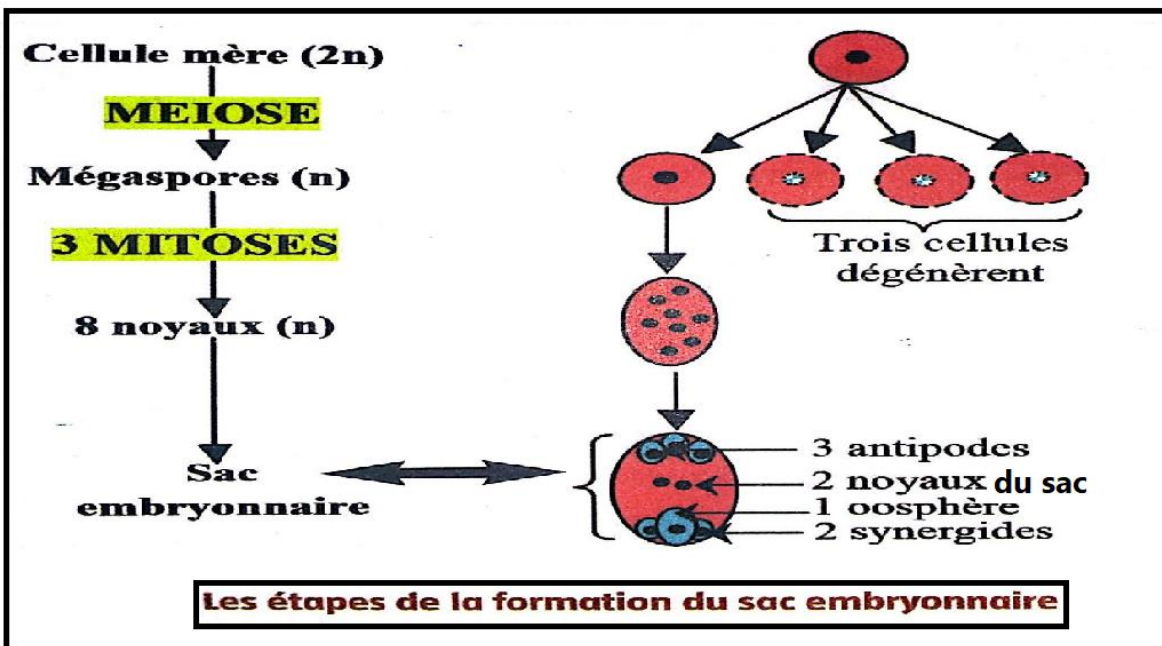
Cellule mère (2n)

MEIOSE

Mégaspores (n)

3 MITOSES

8 noyaux (n)

Sac embryonnaire

Trois cellules dégénèrent

3 antipodes
2 noyaux du sac
1 oosphère
2 synergides

Les étapes de la formation du sac embryonnaire